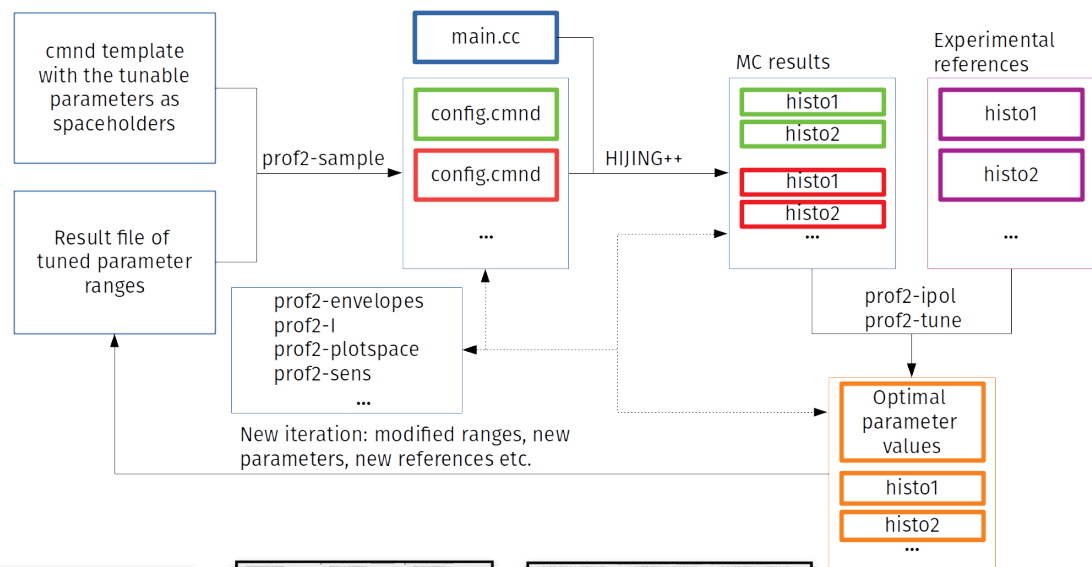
cmnd template with the tunable parameters as spaceholders

Result file of tuned parameter ranges

prof2-sample

main.cc

config.cmnd

config.cmnd

...

HIJING++

MC results

histo1

histo2

histo1

histo2

...

Experimental references

histo1

histo2

...

prof2-envelopes
prof2-I
prof2-plotspace
prof2-sens
...

prof2-ipol
prof2-tune

New iteration: modified ranges, new parameters, new references etc.

Optimal parameter values

histo1

histo2

...